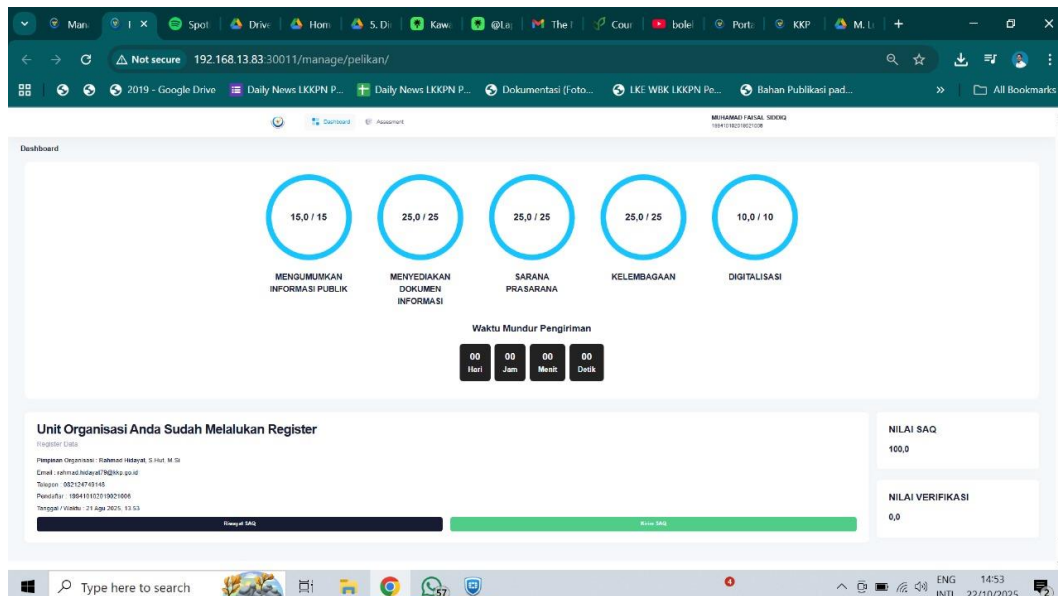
Man | I × | Spot | Drive | Hom | 5. Di | Kawa | @La | The | Cour | bolel | Porta | KKP | M. L | +

Not secure 192.168.13.83:30011/manage/pelikan/

2019 - Google Drive | Daily News LKKPN P... | Daily News LKKPN P... | Dokumentasi (Foto... | LKE WBK LKKPN Pe... | Bahan Publikasi pad... | All Bookmarks

Dashboard Assessment

MUHAMAD FAISAL SIDDIQ
198410182018021008

Dashboard

15,0 / 15
MENGUMUMKAN INFORMASI PUBLIK

25,0 / 25
MENYEDIAKAN DOKUMEN INFORMASI

25,0 / 25
SARANA PRASARANA

25,0 / 25
KELEMBAGAAN

10,0 / 10
DIGITALISASI

Waktu Mundur Pengiriman

| 00 Hari | 00 Jam | 00 Menit | 00 Detik |
|---|---|---|---|

Unit Organisasi Anda Sudah Melalukan Register
Register Data

Pimpinan Organisasi : Rahmad Hidayat, S.Hut, M.Si
Email : rahmad.hidayat79@kkp.go.id
Telepon : 082124743145
Pendaftar : 198410102019021008
Tanggal / Waktu : 21 Agu 2025, 13.53

Riwayat SAQ
Kirim SAQ

NILAI SAQ
100,0

NILAI VERIFIKASI
0,0

Type here to search
57
ENG INTL 14:53 22/10/2025